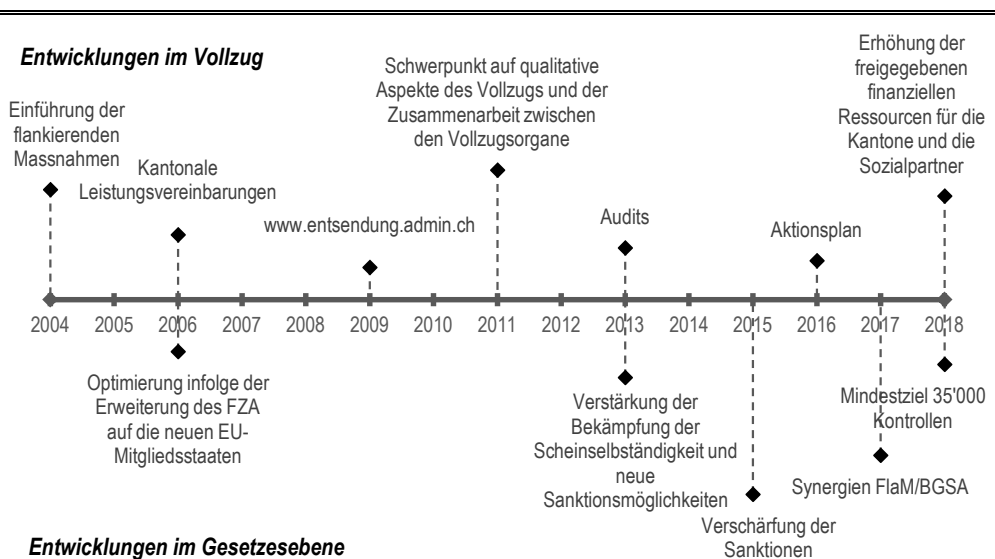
Entwicklungen im Vollzug

Einführung der flankierenden Massnahmen

Kantonale Leistungsvereinbarungen

www.entsendung.admin.ch

Schwerpunkt auf qualitative Aspekte des Vollzugs und der Zusammenarbeit zwischen den Vollzugsorgane

Audits

Aktionsplan

Erhöhung der freigegebenen finanziellen Ressourcen für die Kantone und die Sozialpartner

2004 2005 2006 2007 2008 2009 2010 2011 2012 2013 2014 2015 2016 2017 2018

Optimierung infolge der Erweiterung des FZA auf die neuen EU-Mitgliedsstaaten

Verstärkung der Bekämpfung der Scheinselbständigkeit und neue Sanktionsmöglichkeiten

Verschärfung der Sanktionen

Mindestziel 35'000 Kontrollen

Synergien FlaM/BGSA

Entwicklungen im Gesetzesebene